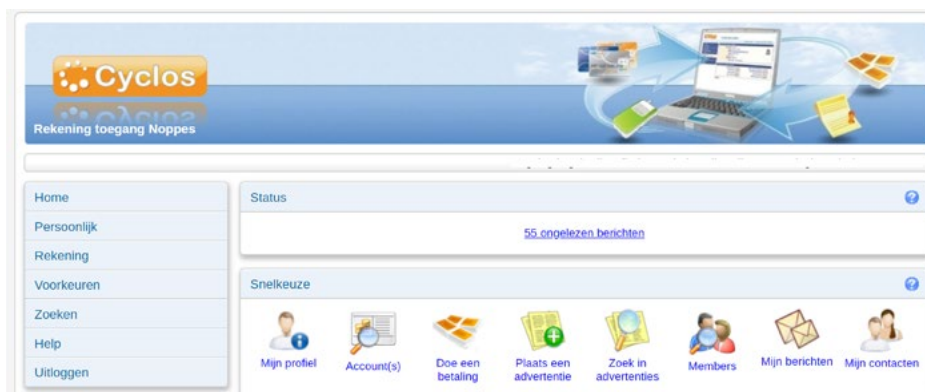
Cyclos

Rekening toegang Noppes

Home
Persoonlijk
Rekening
Voorkeuren
Zoeken
Help
Uitloggen

Status

55 ongelezen berichten

Snelkeuze

Mijn profiel
Account(s)
Doe een betaling
Plaats een advertentie
Zoek in advertenties
Members
Mijn berichten
Mijn contacten